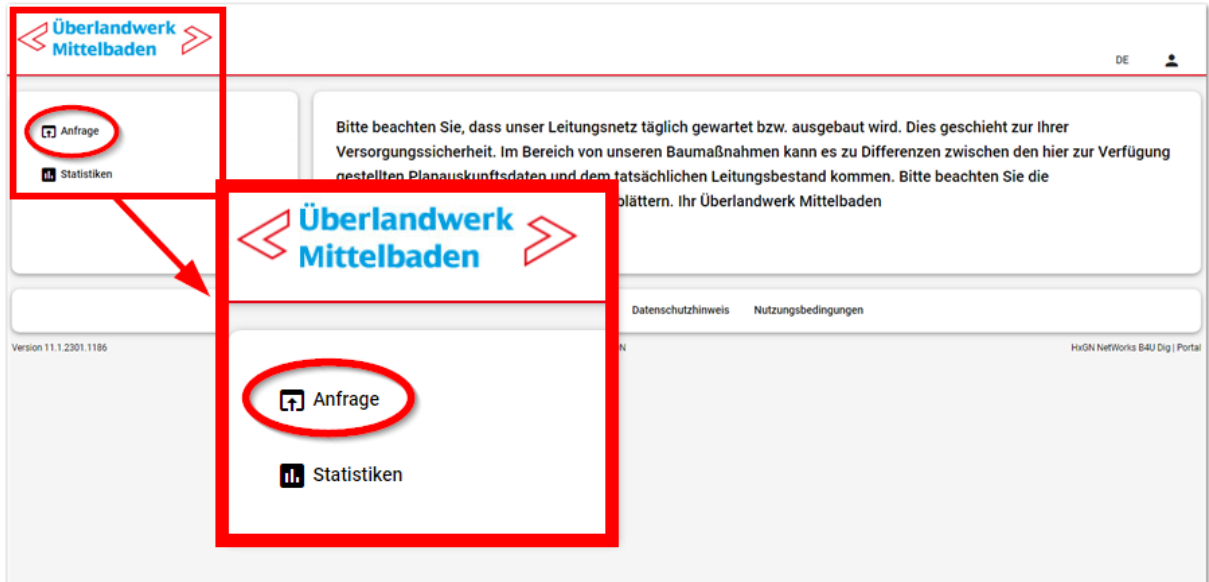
Überlandwerk Mittelbaden

DE

Anfrage

Statistiken

Bitte beachten Sie, dass unser Leitungsnetz täglich gewartet bzw. ausgebaut wird. Dies geschieht zur Ihrer Versorgungssicherheit. Im Bereich von unseren Baumaßnahmen kann es zu Differenzen zwischen den hier zur Verfügung gestellten Planauskunftsdaten und dem tatsächlichen Leitungsbestand kommen. Bitte beachten Sie die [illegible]blättern. Ihr Überlandwerk Mittelbaden

Datenschutzhinweis Nutzungsbedingungen

Version 11.1.2301.1186

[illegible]N

HxGN NetWorks B4U Dig | Portal

Überlandwerk Mittelbaden

Anfrage

Statistiken